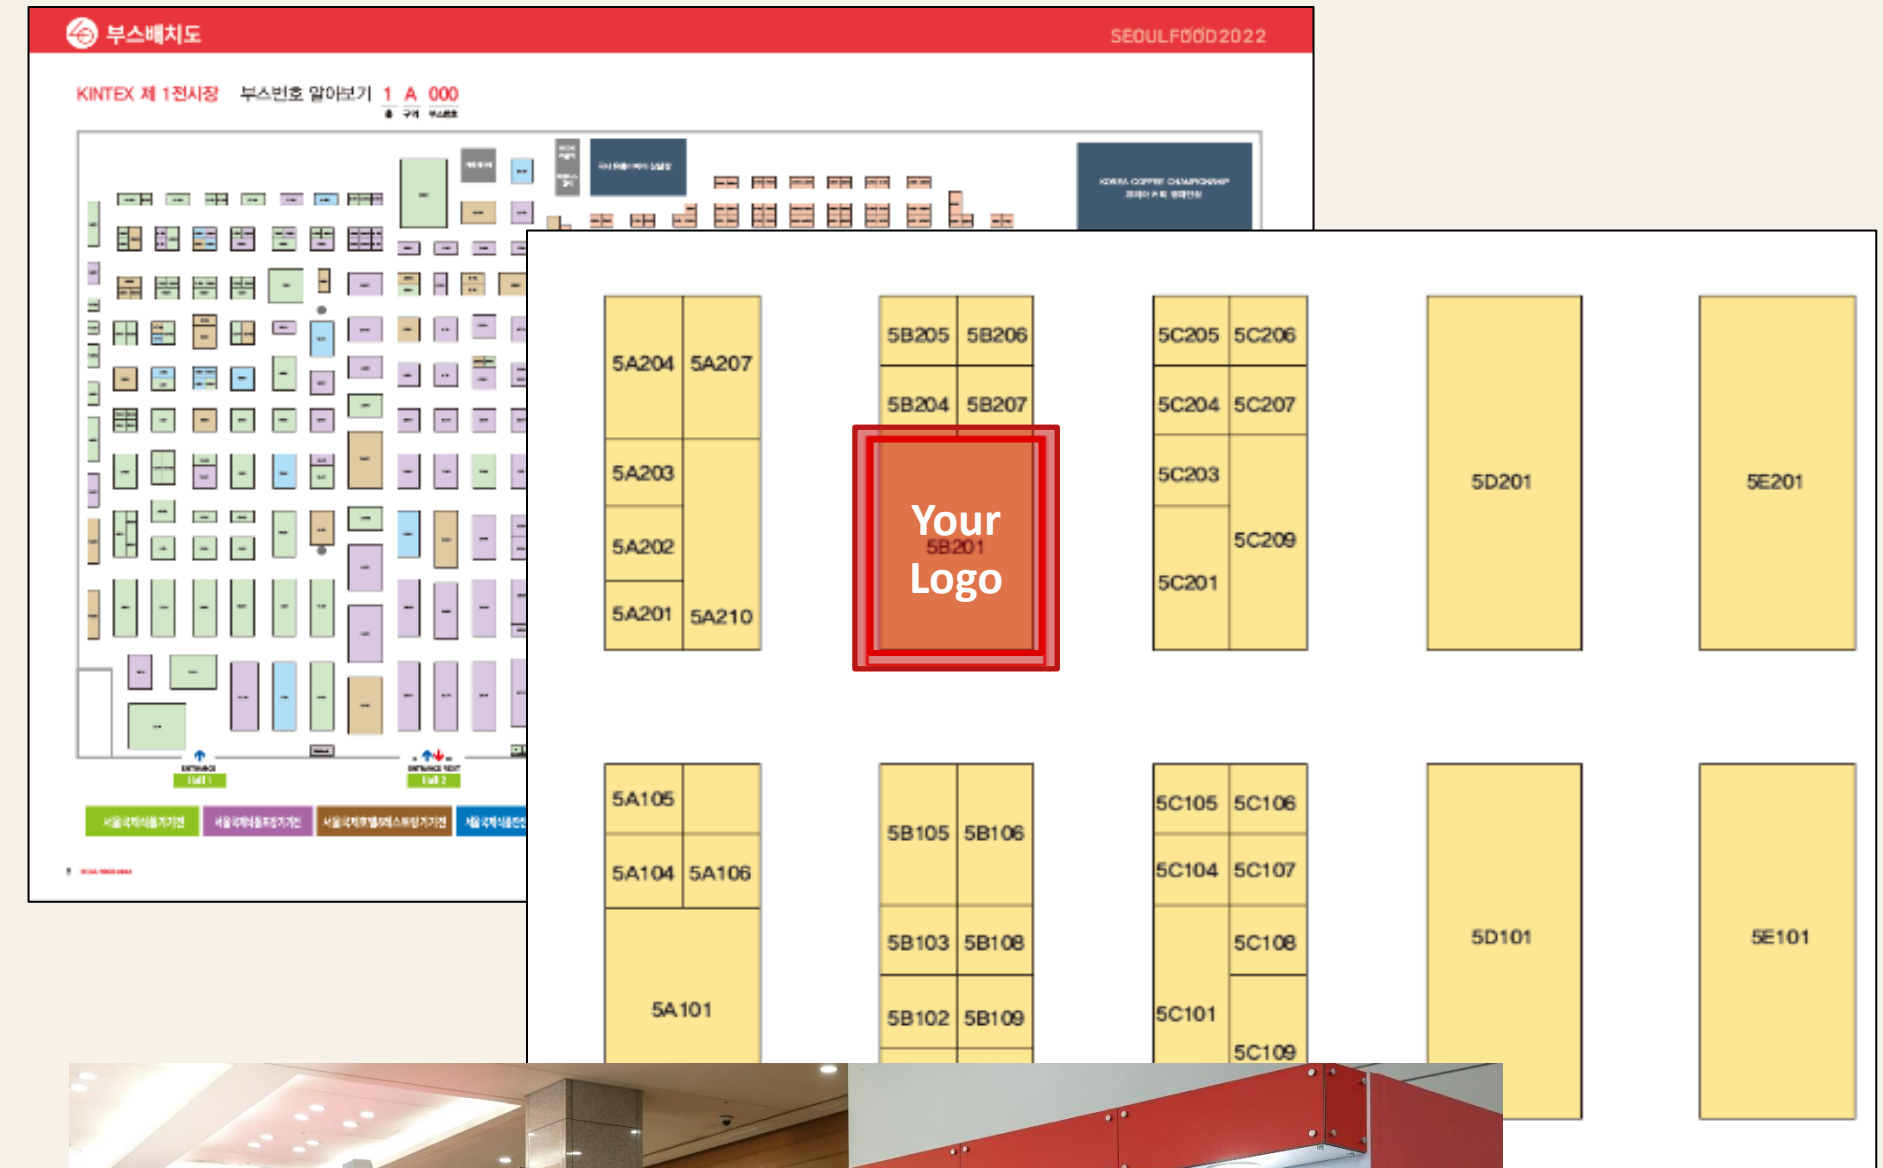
부스배치도

SEOULFOOD2022

KINTEX 제 1전시장 부스번호 알아보기 1 A 000

KOREA COFFEE CHAMPIONSHIP

5A204 5A207
5A203
5A202
5A201 5A210

5B205 5B206
5B204 5B207
Your
5B201
Logo

5C205 5C206
5C204 5C207
5C203
5C209
5C201

5D201

5E201

5A105
5A104 5A106
5A101

5B105 5B106
5B103 5B108
5B102 5B109

5C105 5C106
5C104 5C107
5C108
5C101
5C109

5D101

5E101